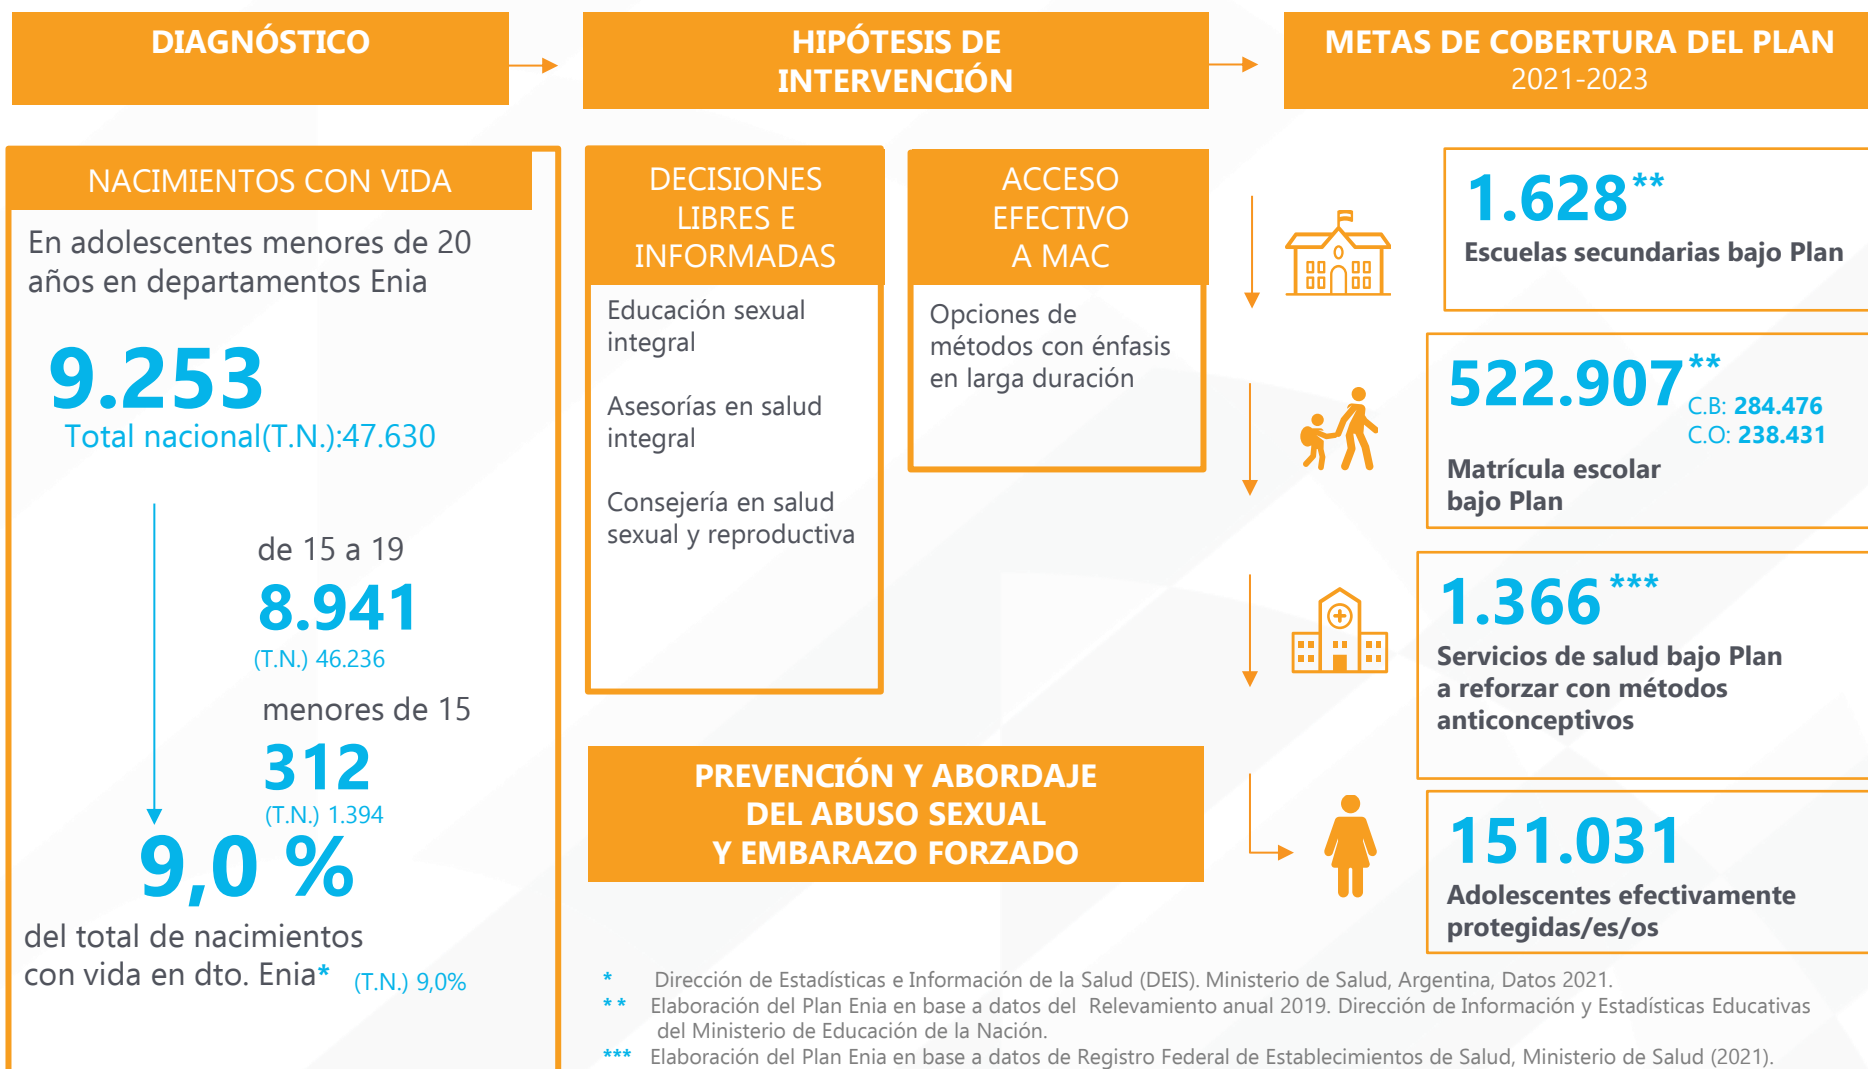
DIAGNÓSTICO

HIPÓTESIS DE INTERVENCIÓN

METAS DE COBERTURA DEL PLAN 2021-2023

NACIMIENTOS CON VIDA

En adolescentes menores de 20 años en departamentos Enia

9.253

Total nacional(T.N.):47.630

de 15 a 19

8.941

(T.N.) 46.236

menores de 15

312

(T.N.) 1.394

9,0 %

del total de nacimientos con vida en dto. Enia* (T.N.) 9,0%

DECISIONES LIBRES E INFORMADAS

Educación sexual integral

Asesorías en salud integral

Consejería en salud sexual y reproductiva

ACCESO EFECTIVO A MAC

Opciones de métodos con énfasis en larga duración

PREVENCIÓN Y ABORDAJE DEL ABUSO SEXUAL Y EMBARAZO FORZADO

1.628**

Escuelas secundarias bajo Plan

522.907**

C.B: 284.476

C.O: 238.431

Matrícula escolar bajo Plan

1.366***

Servicios de salud bajo Plan a reforzar con métodos anticonceptivos

151.031

Adolescentes efectivamente protegidas/es/os

* Dirección de Estadísticas e Información de la Salud (DEIS). Ministerio de Salud, Argentina, Datos 2021.

** Elaboración del Plan Enia en base a datos del Relevamiento anual 2019. Dirección de Información y Estadísticas Educativas del Ministerio de Educación de la Nación.

*** Elaboración del Plan Enia en base a datos de Registro Federal de Establecimientos de Salud, Ministerio de Salud (2021).